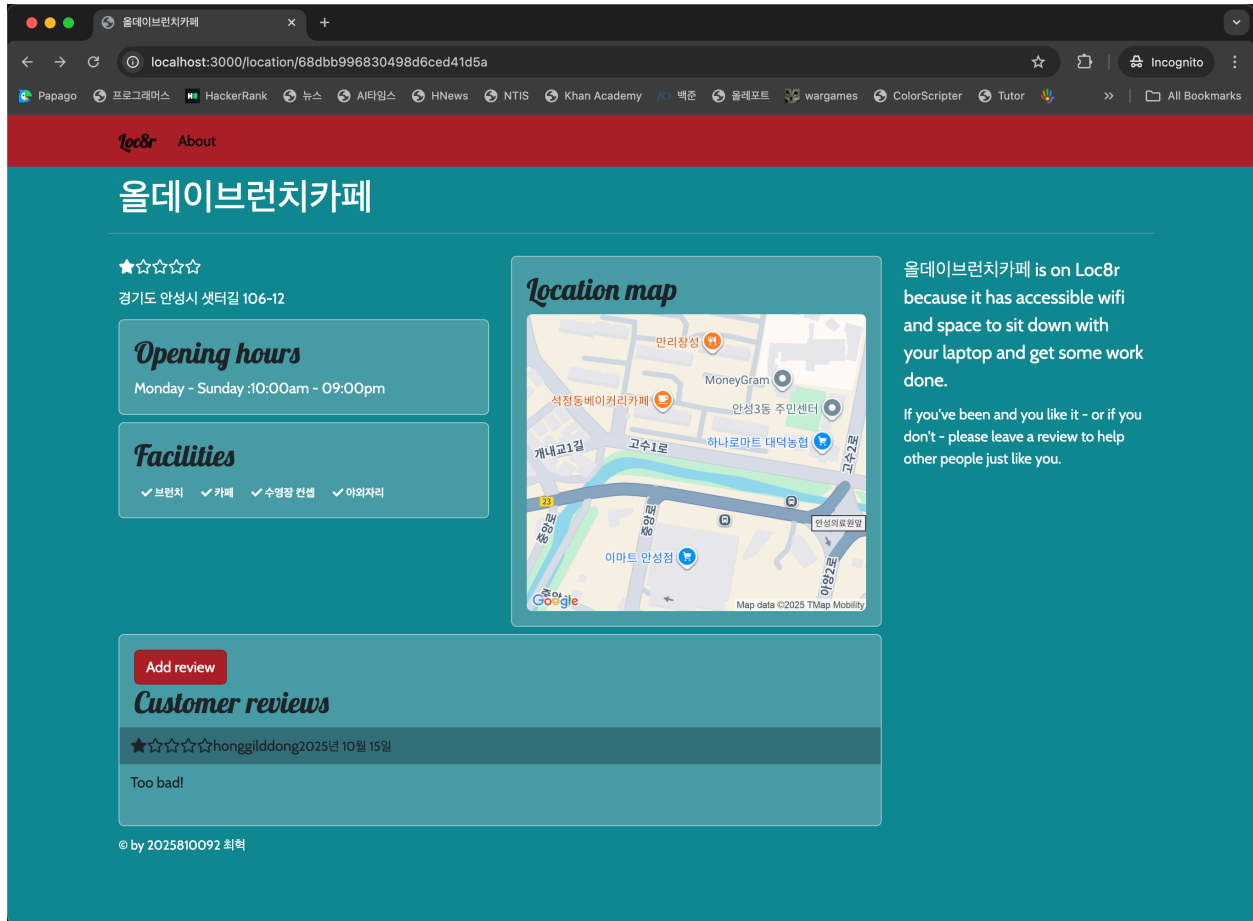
올데이브런치카페

localhost:3000/location/68dbb996830498d6ced41d5a

Incognito

Papago 프로그래머스 HackerRank 뉴스 AI타임스 HNews NTIS Khan Academy 백준 올레포트 wargames ColorScripter Tutor » All Bookmarks

Loc8r About

올데이브런치카페

경기도 안성시 샛터길 106-12

Opening hours

Monday - Sunday :10:00am - 09:00pm

Facilities

✓ 브런치 ✓ 카페 ✓ 수영장 컨셉 ✓ 야외자리

Location map

만리장성
MoneyGram
석정동베이커리카페
안성3동 주민센터
개내교1길
고수1로
하나로마트 대덕농협
고수2로
23
안성의료원앞
이마트 안성점
Google
Map data ©2025 TMap Mobility

올데이브런치카페 is on Loc8r because it has accessible wifi and space to sit down with your laptop and get some work done.

If you've been and you like it - or if you don't - please leave a review to help other people just like you.

Add review

Customer reviews

honggilldong2025년 10월 15일

Too bad!

© by 2025810092 최혁